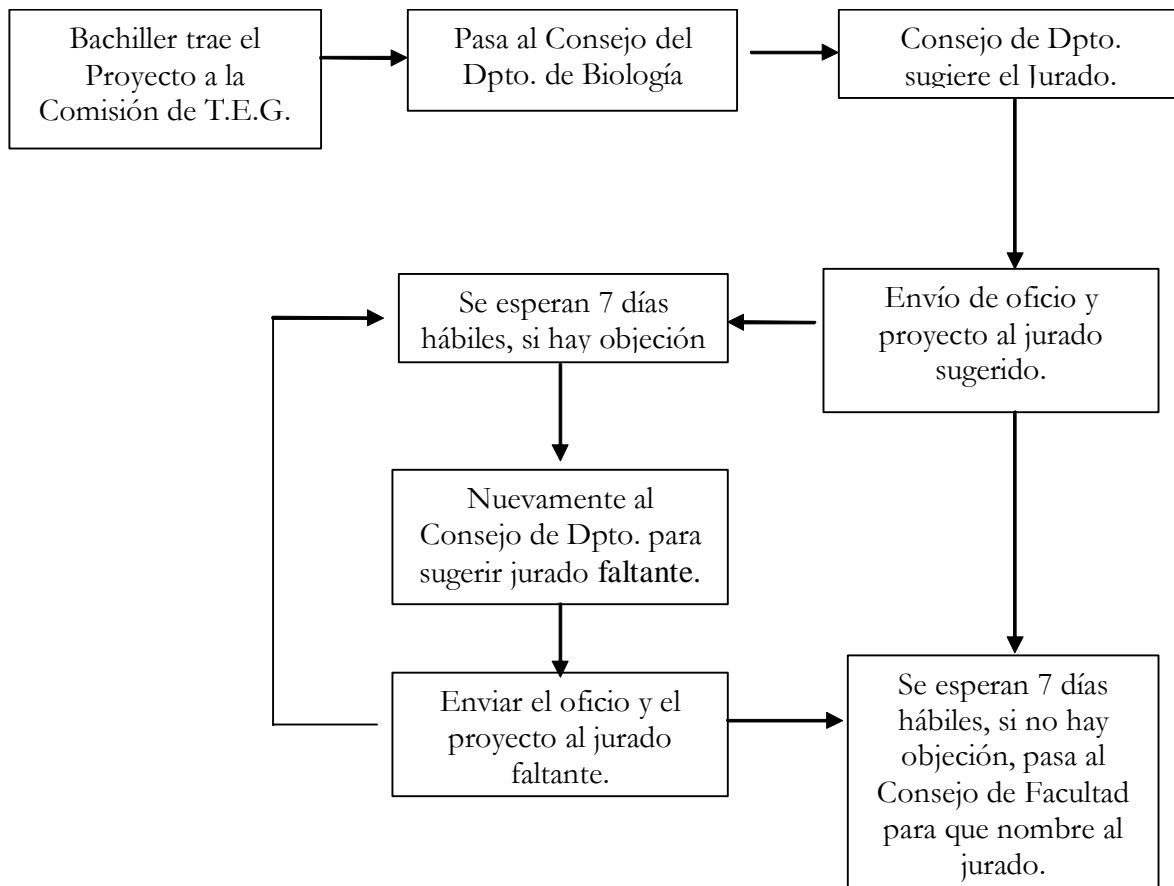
Bachiller trae el Proyecto a la Comisión de T.E.G.

Pasa al Consejo del Dpto. de Biología

Consejo de Dpto. sugiere el Jurado.

Envío de oficio y proyecto al jurado sugerido.

Se esperan 7 días hábiles, si hay objeción

Nuevamente al Consejo de Dpto. para sugerir jurado faltante.

Enviar el oficio y el proyecto al jurado faltante.

Se esperan 7 días hábiles, si no hay objeción, pasa al Consejo de Facultad para que nombre al jurado.